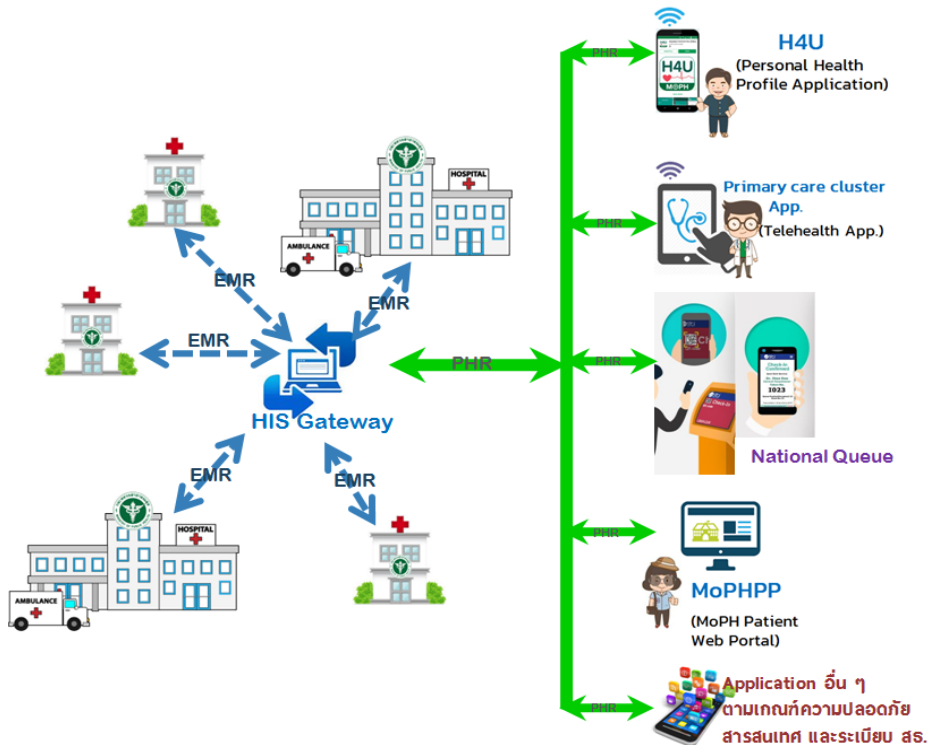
PHR

H4U
MOPH

H4U
(Personal Health Profile Application)

HOSPITAL

AMBULANCE

EMR

EMR

EMR

HIS Gateway

EMR

EMR

PHR

PHR

Primary care cluster App.
(Telehealth App.)

PHR

National Queue

HOSPITAL

AMBULANCE

PHR

MoPHPP
(MoPH Patient Web Portal)

PHR

Application อื่น ๆ ตามเกณฑ์ความปลอดภัยสารสนเทศ และระเบียบ สธ.